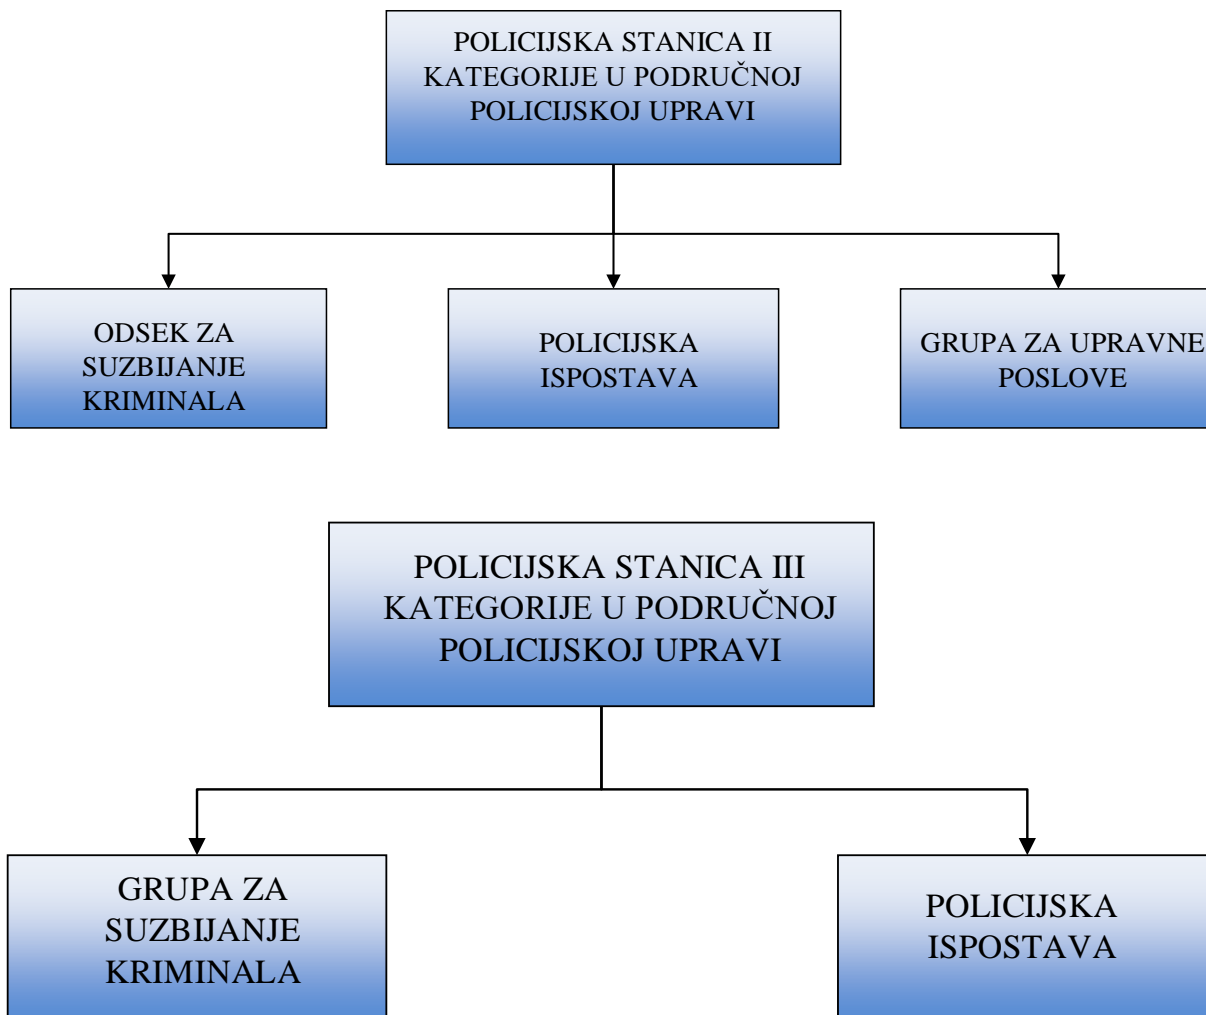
POLICIJSKA STANICA II KATEGORIJE U PODRUČNOJ POLICIJSKOJ UPRAVI

ODSEK ZA SUZBIJANJE KRIMINALA

POLICIJSKA ISPOSTAVA

GRUPA ZA UPRAVNE POSLOVE

POLICIJSKA STANICA III KATEGORIJE U PODRUČNOJ POLICIJSKOJ UPRAVI

GRUPA ZA SUZBIJANJE KRIMINALA

POLICIJSKA ISPOSTAVA